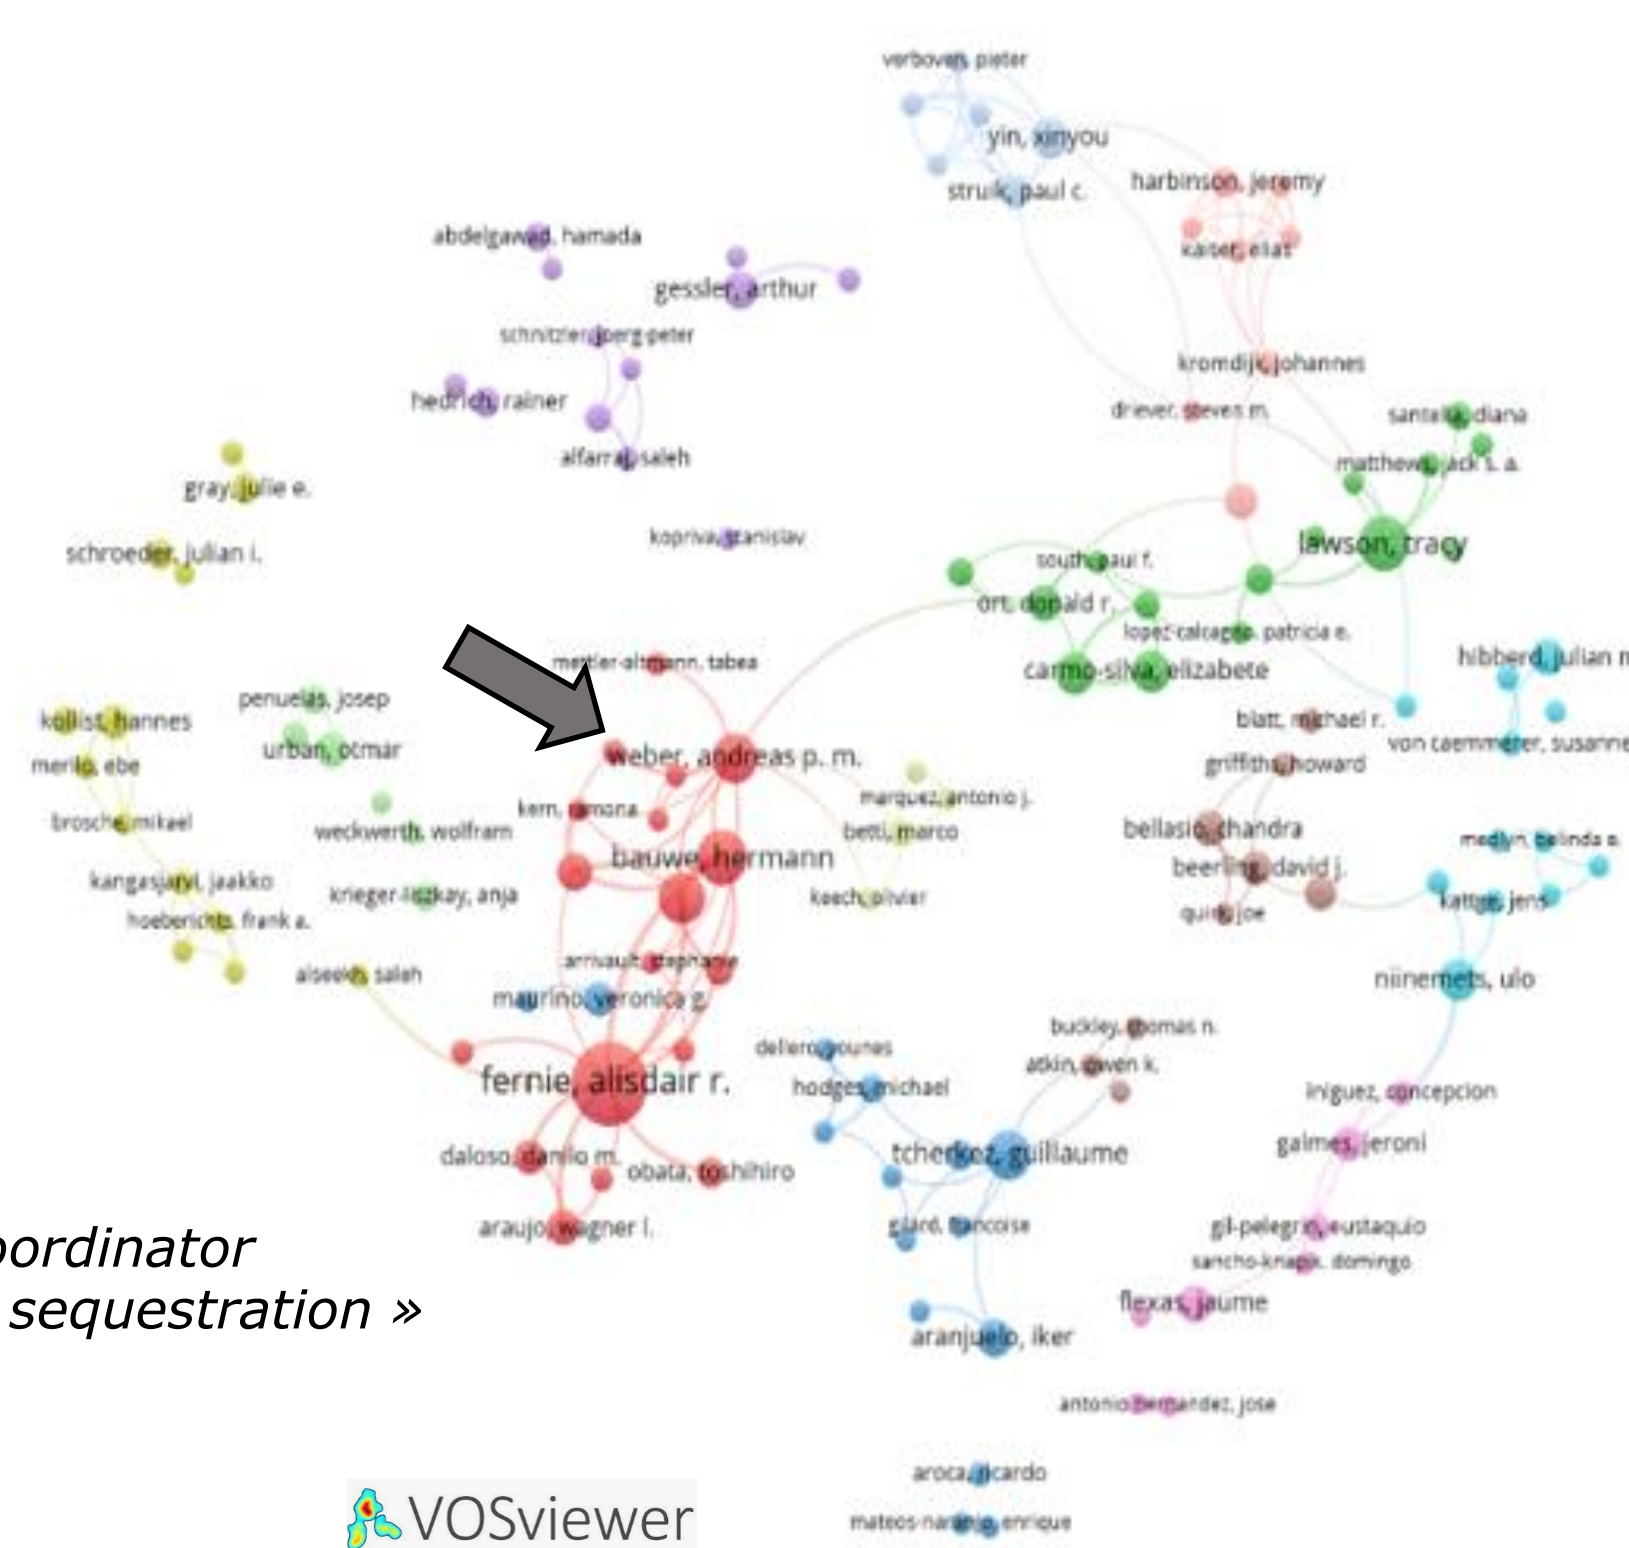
verbovers pieter

yin, xinyou

struik, paul c.

harbinson, jeremy

kaiser, elias

abdelgawad, hamada

gessler, arthur

schnitzler, joerg-peter

kromdijk, johannes

hedrich, rainer

driever, steven m.

santana, diana

alfarraj, saleh

matthews, jack s. a.

gray, julie e.

lawson, tracy

schroeder, julian i.

kopriva, stanislav

south, paul f.

ort, donald r.

lopez-calcagno, patricia e.

mettler-altmann, tabea

carmo-silva, elizabete

hibberd, julian m

penuelas, josep

blatt, michael r.

kollist, hannes

urban, otmar

von caemmerer, susanne

merilo, ebe

weber, andreas p. m.

griffiths, howard

marquez, antonio j.

kern, ramona

brosche, mikael

weckwerth, wolfram

betti, marco

bellasio, chandra

medlyn, belinda e.

bauwe, hermann

beerling, david j.

kangasjarvi, jaakko

krieger-liszkay, anja

keech, olivier

kattge, jens

hoeberichts, frank a.

quirk, joe

arrivault, stephanie

alseekh, saleh

niinemets, ulo

maurino, veronica g.

buckley, thomas n.

dellero, younes

atkin, owen k.

fernie, alisdair r.

hodges, michael

iniguez, concepcion

galmes, jeroni

tcherkez, guillaume

daloso, danilo m.

obata, toshihiro

oordinator

gil-pelegrin, eustaquio

araujo, wagner l.

glard, francoise

sancho-knapik, domingo

sequestration »

flexas, jaume

aranjuelo, iker

antonio hernandez, jose

aroca, ricardo

VOSviewer

mateos-naranjo, enrique